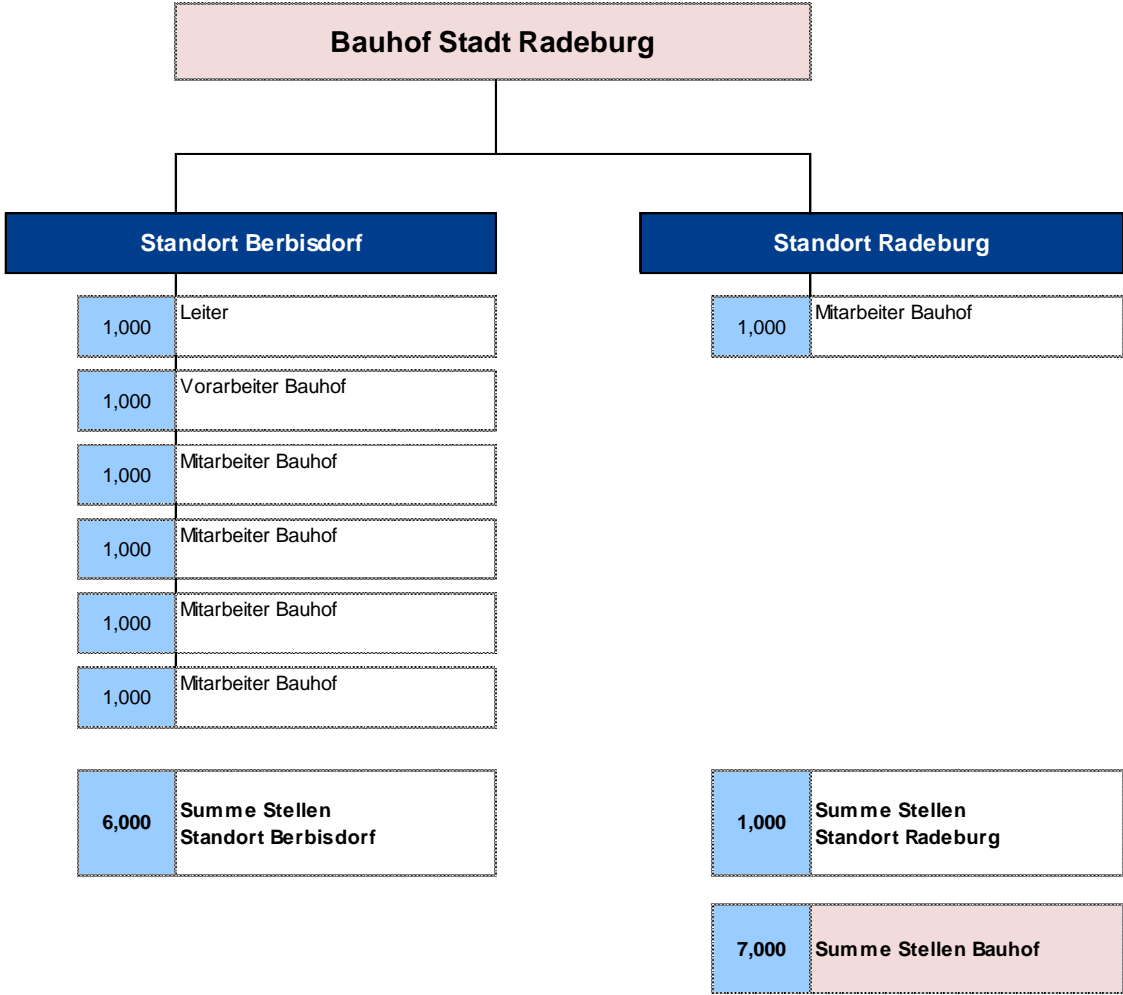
Bauhof Stadt Radeburg

Standort Berbisdorf

1,000 Leiter

1,000 Vorarbeiter Bauhof

1,000 Mitarbeiter Bauhof

1,000 Mitarbeiter Bauhof

1,000 Mitarbeiter Bauhof

1,000 Mitarbeiter Bauhof

6,000 Summe Stellen Standort Berbisdorf

Standort Radeburg

1,000 Mitarbeiter Bauhof

1,000 Summe Stellen Standort Radeburg

7,000 Summe Stellen Bauhof